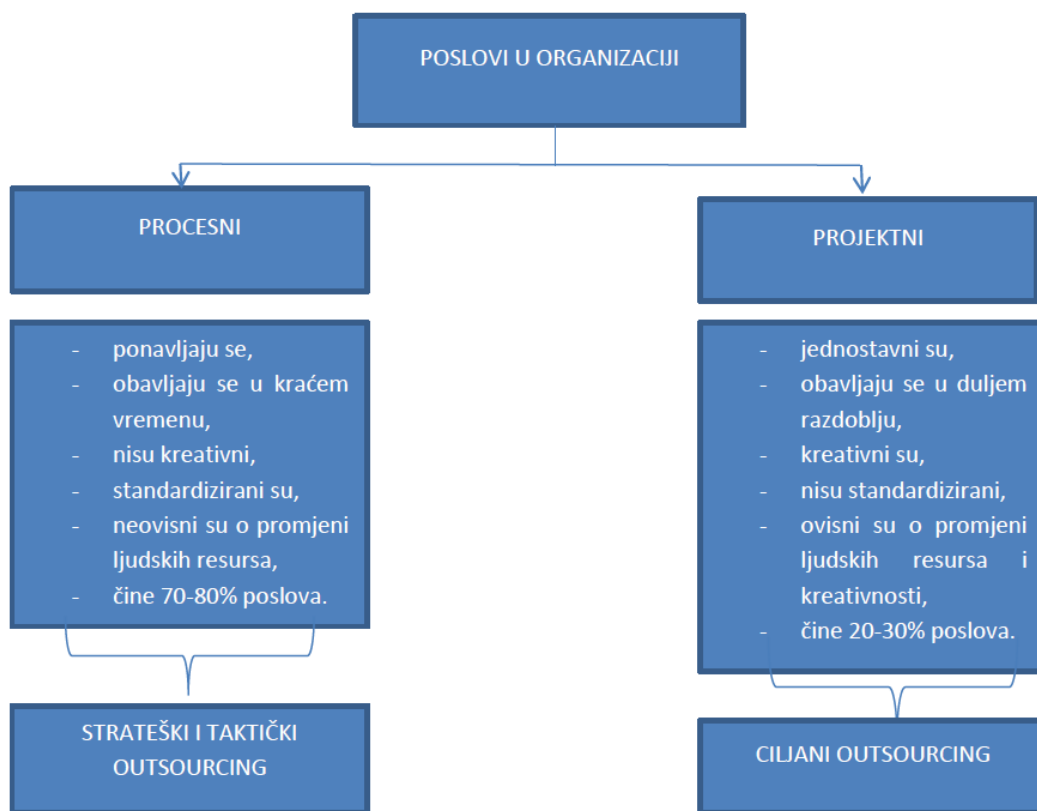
POSLOVI U ORGANIZACIJI

PROCESNI

- ponavljaju se,
- obavljaju se u kraćem vremenu,
- nisu kreativni,
- standardizirani su,
- neovisni su o promjeni ljudskih resursa,
- čine 70-80% poslova.

STRATEŠKI I TAKTIČKI OUTSOURCING

PROJEKTNI

- jednostavni su,
- obavljaju se u duljem razdoblju,
- kreativni su,
- nisu standardizirani,
- ovisni su o promjeni ljudskih resursa i kreativnosti,
- čine 20-30% poslova.

CILJANI OUTSOURCING